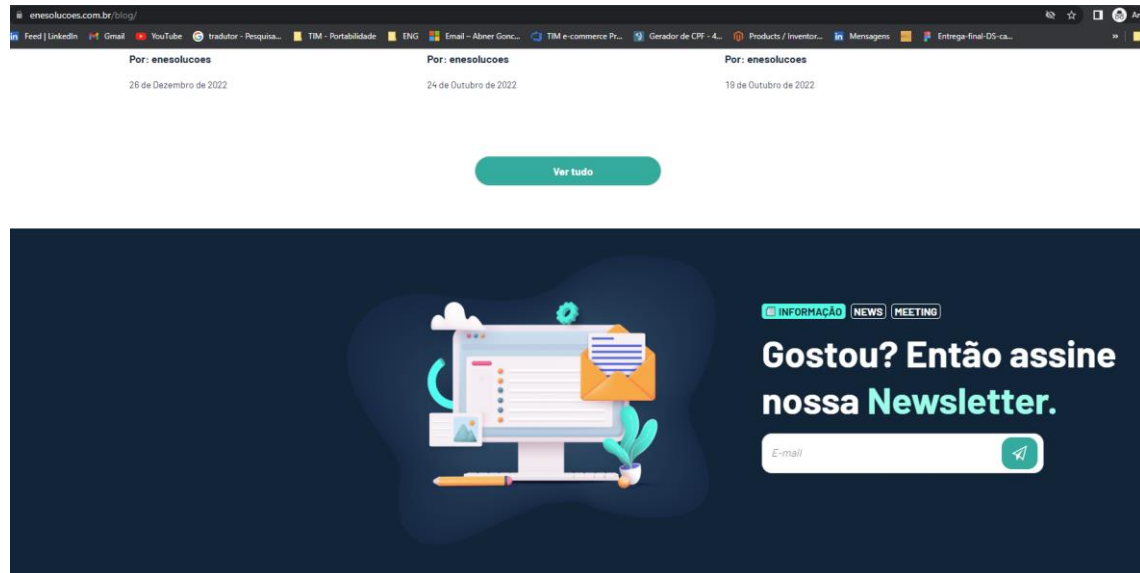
enesolucoes.com.br/blog/

Feed | LinkedIn Gmail YouTube tradutor - Pesquisa... TIM - Portabilidade ENG Email – Abner Gonc... TIM e-commerce Pr... Gerador de CPF - 4... Products / Inventor... Mensagens Entrega-final-DS-ca...

Por: enesolucoes

26 de Dezembro de 2022

Por: enesolucoes

24 de Outubro de 2022

Por: enesolucoes

19 de Outubro de 2022

Ver tudo

INFORMAÇÃO NEWS MEETING

Gostou? Então assine nossa Newsletter.

E-mail